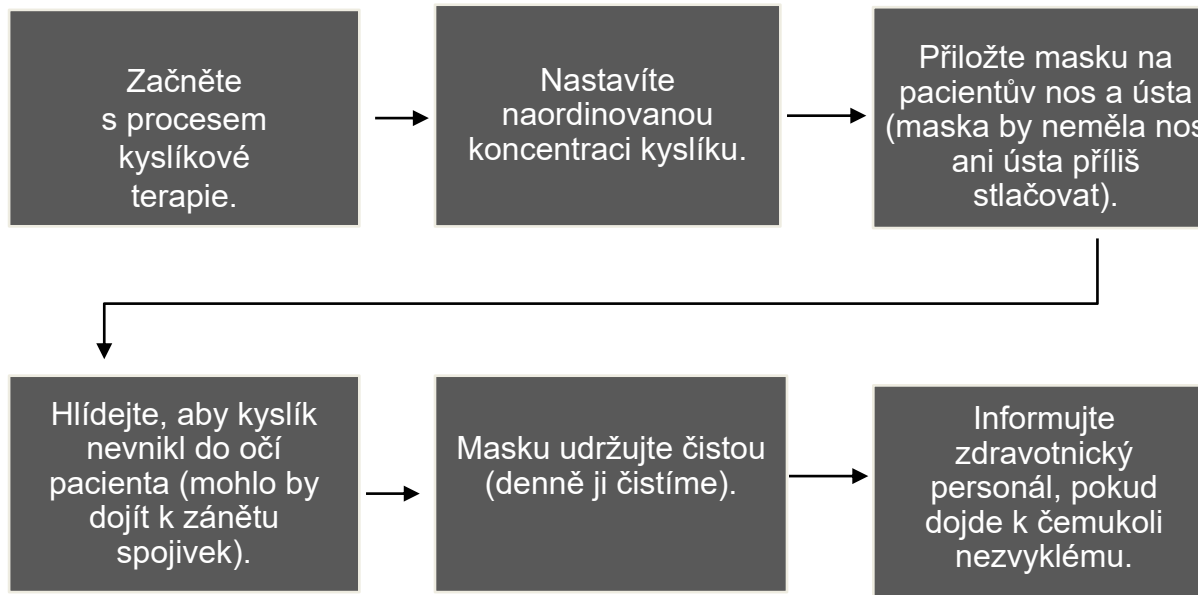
Začněte s procesem kyslíkové terapie.

Nastavíte naordinovanou koncentraci kyslíku.

Přiložte masku na pacientův nos a ústa (maska by neměla nos ani ústa příliš stlačovat).

Hlídejte, aby kyslík nevnikl do očí pacienta (mohlo by dojít k zánětu spojivek).

Masku udržujte čistou (denně ji čistíme).

Informujte zdravotnický personál, pokud dojde k čemukoli nezvyklému.